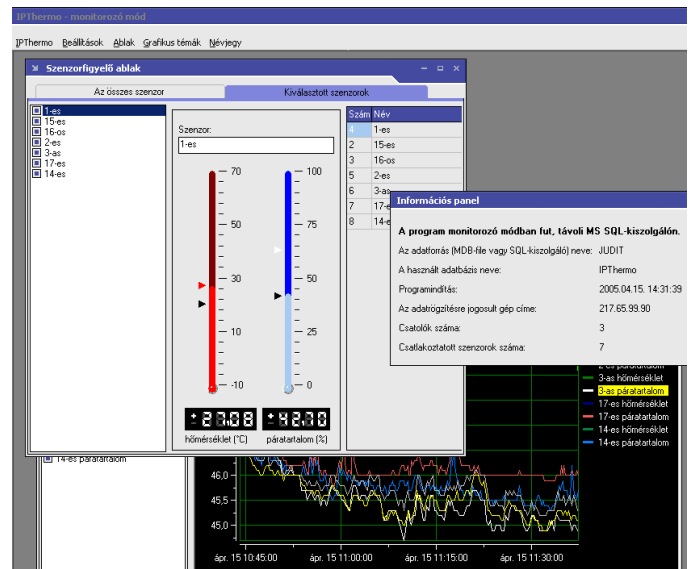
IPThermo - monitorozó mód

IPThermo Beállítások Ablak Grafikus témák Névjegy

Szenzorfigyelő ablak

Az összes szenzor | Kiválasztott szenzorok

1-es
15-ös
16-os
2-es
3-as
17-es
14-es

Szenzor:
1-es

70
50
30
10
-10

100
75
50
25
0

+22,08 +42,70
hőmérséklet (°C) páratartalom (%)

| Szám | Név |
|---|---|
| 4 | 1-es |
| 2 | 15-ös |
| 3 | 16-os |
| 5 | 2-es |
| 6 | 3-as |
| 7 | 17-e |
| 8 | 14-e |

Információs panel

A program monitorozó módban fut, távoli MS SQL-kiszolgálón.

Az adatforrás (MDB-file vagy SQL-kiszolgáló) neve: JUDIT
A használt adatbázis neve: IPThermo
Programindítás: 2005.04.15. 14:31:39
Az adatrögzítésre jogosult gép címe: 217.65.99.90
Csatolók száma: 3
Csatlakoztatott szenzorok száma: 7

14-es páratartalom

2-es páratartalom
3-as hőmérséklet
3-as páratartalom
17-es hőmérséklet
17-es páratartalom
14-es hőmérséklet
14-es páratartalom

46,0
45,5
45,0

ápr. 15 10:45:00 ápr. 15 11:00:00 ápr. 15 11:15:00 ápr. 15 11:30:00